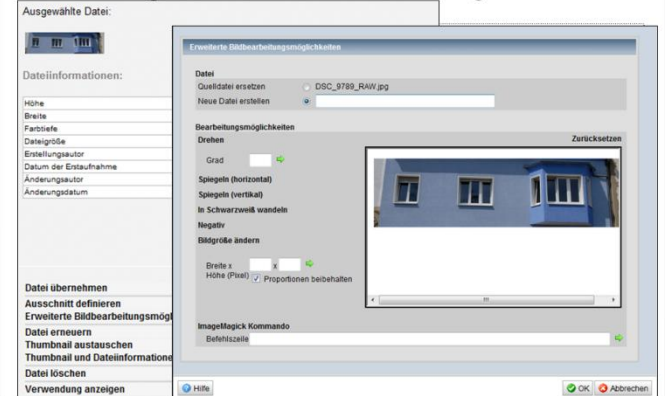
Ausgewählte Datei:

Dateiinformationen:

Höhe
Breite
Farbtiefe
Dateigröße
Erstellungsautor
Datum der Erstaufnahme
Änderungsautor
Änderungsdatum

Datei übernehmen
Ausschnitt definieren
Erweiterte Bildbearbeitungsmögl
Datei erneuern
Thumbnail austauschen
Thumbnail und Dateiinformatione
Datei löschen
Verwendung anzeigen

Erweiterte Bildbearbeitungsmöglichkeiten

Datei
Quelldatei ersetzen DSC_9789_RAW.jpg
Neue Datei erstellen

Bearbeitungsmöglichkeiten
Zurücksetzen
Drehen
Grad
Spiegeln (horizontal)
Spiegeln (vertikal)
In Schwarzweiß wandeln
Negativ
Bildgröße ändern
Breite x Höhe (Pixel) x
Proportionen beibehalten

ImageMagick Kommando
Befehlszeile

Hilfe
OK Abbrechen